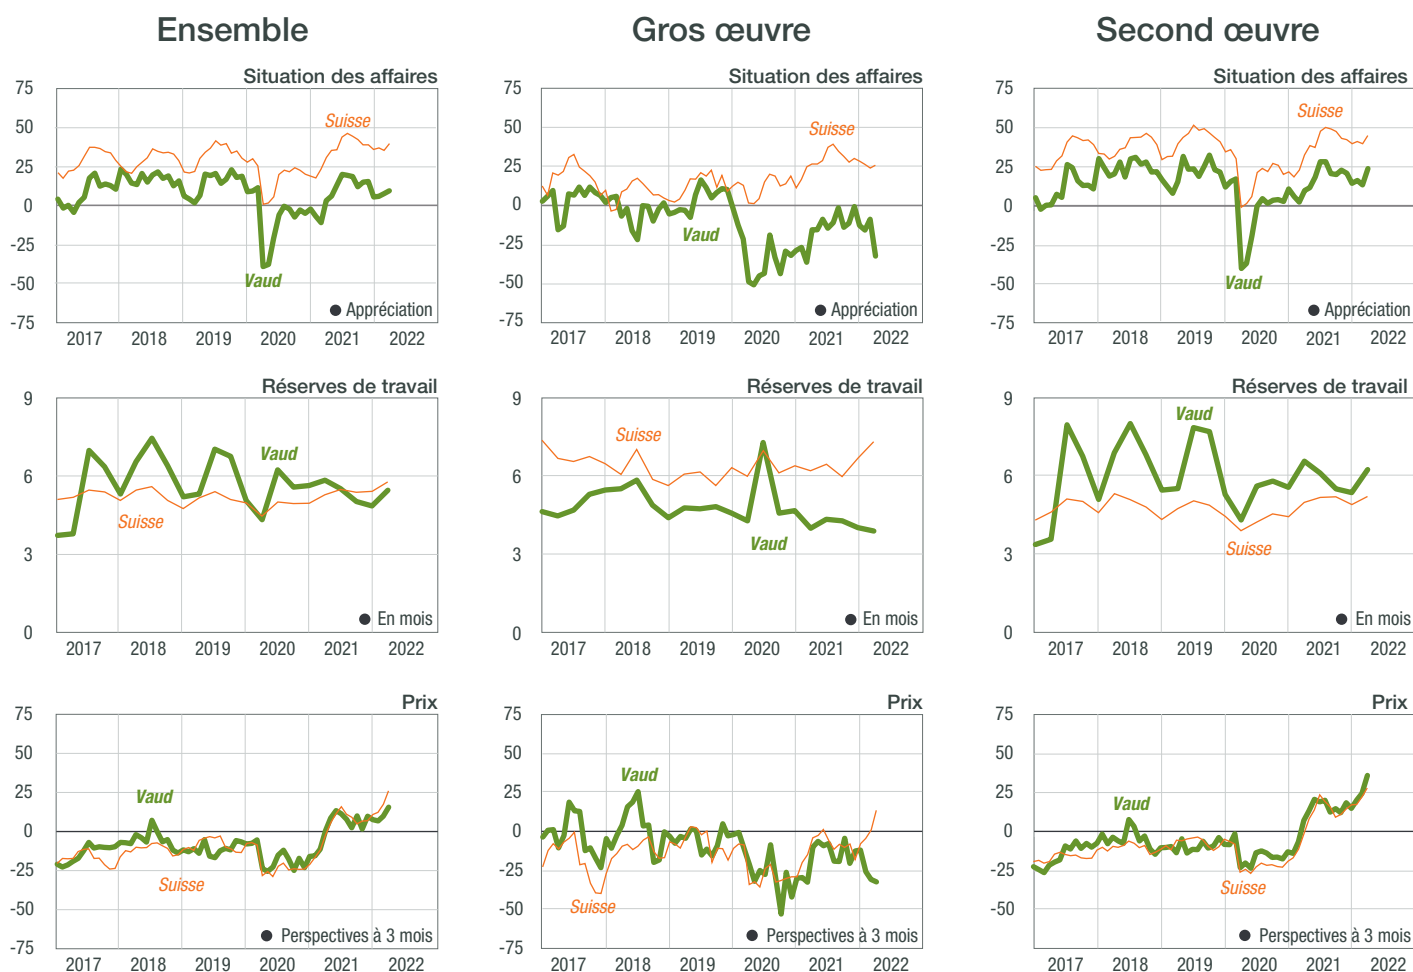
Ensemble

Situation des affaires

75
50
25
0
-25
-50
-75

Suisse
Vaud
● Appréciation

2017 2018 2019 2020 2021 2022

Réserves de travail

9
6
3
0

Vaud
Suisse
● En mois

2017 2018 2019 2020 2021 2022

Prix

75
50
25
0
-25
-50
-75

Vaud
Suisse
● Perspectives à 3 mois

2017 2018 2019 2020 2021 2022

Gros œuvre

Situation des affaires

75
50
25
0
-25
-50
-75

Suisse
Vaud
● Appréciation

2017 2018 2019 2020 2021 2022

Réserves de travail

9
6
3
0

Suisse
Vaud
● En mois

2017 2018 2019 2020 2021 2022

Prix

75
50
25
0
-25
-50
-75

Vaud
Suisse
● Perspectives à 3 mois

2017 2018 2019 2020 2021 2022

Second œuvre

Situation des affaires

75
50
25
0
-25
-50
-75

Suisse
Vaud
● Appréciation

2017 2018 2019 2020 2021 2022

Réserves de travail

9
6
3
0

Vaud
Suisse
● En mois

2017 2018 2019 2020 2021 2022

Prix

75
50
25
0
-25
-50

Vaud
Suisse
● Perspectives à 3 mois

2017 2018 2019 2020 2021 2022